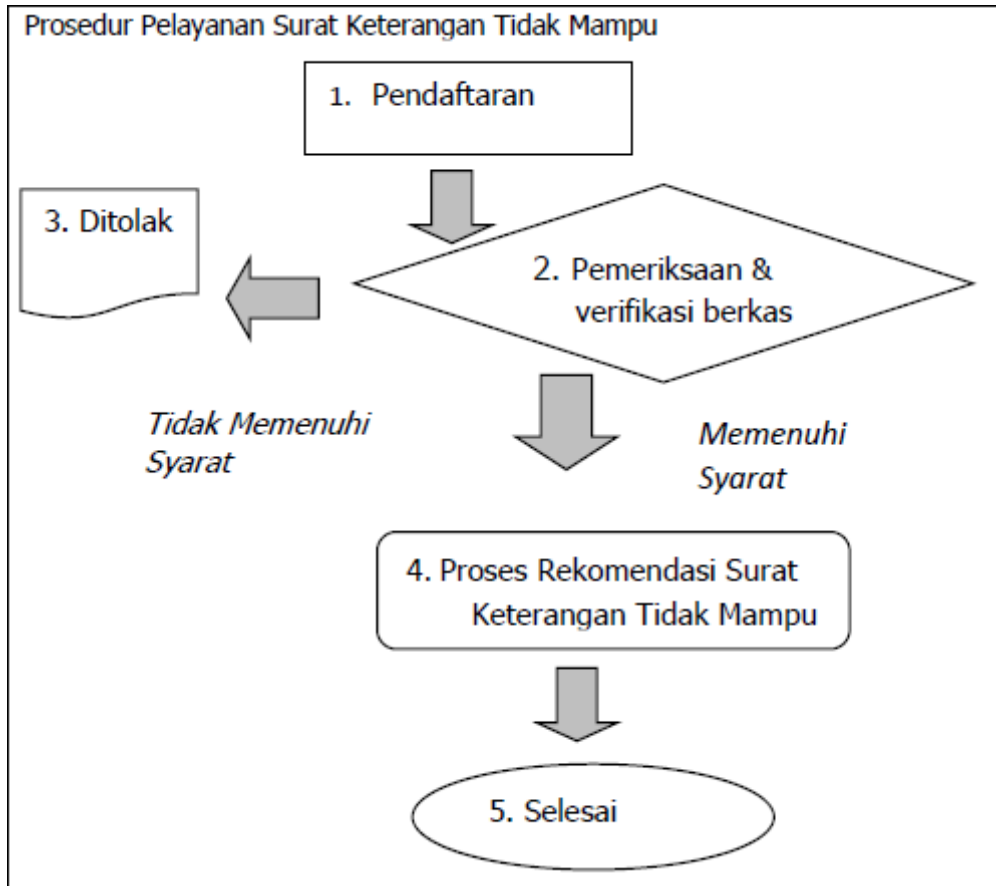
Prosedur Pelayanan Surat Keterangan Tidak Mampu

1. Pendaftaran

3. Ditolak

2. Pemeriksaan & verifikasi berkas

Tidak Memenuhi Syarat

Memenuhi Syarat

4. Proses Rekomendasi Surat Keterangan Tidak Mampu

5. Selesai